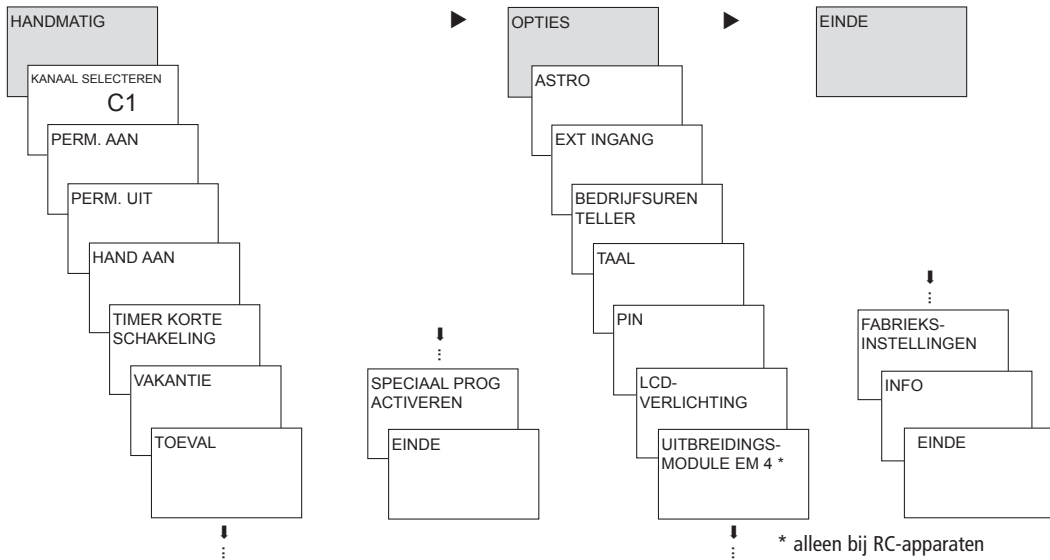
HANDMATIG

KANAAL SELECTEREN
C1

PERM. AAN

PERM. UIT

HAND AAN

TIMER KORTE SCHAKELING

VAKANTIE

TOEVAL

SPECIAAL PROG ACTIVEREN

EINDE

OPTIES

ASTRO

EXT INGANG

BEDRIJFSUREN TELLER

TAAL

PIN

LCD-VERLICHTING

UITBREIDINGS-MODULE EM 4 *

EINDE

FABRIEKS-INSTELLINGEN

INFO

EINDE

* alleen bij RC-apparaten